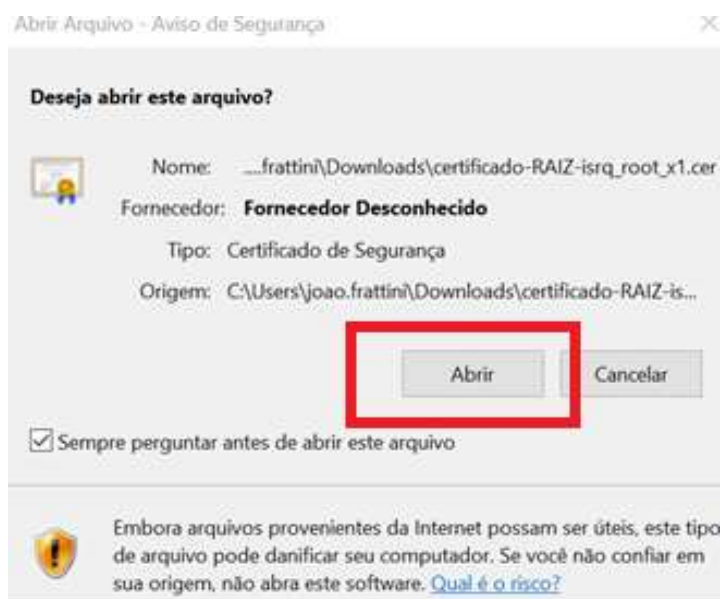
Abrir Arquivo - Aviso de Segurança

×

Deseja abrir este arquivo?

Nome: ...frattini\Downloads\certificado-RAIZ-isrq_root_x1.cer

Fornecedor: Fornecedor Desconhecido

Tipo: Certificado de Segurança

Origem: C:\Users\joao.frattini\Downloads\certificado-RAIZ-is...

Abrir

Cancelar

Sempre perguntar antes de abrir este arquivo

Embora arquivos provenientes da Internet possam ser úteis, este tipo de arquivo pode danificar seu computador. Se você não confiar em sua origem, não abra este software. Qual é o risco?